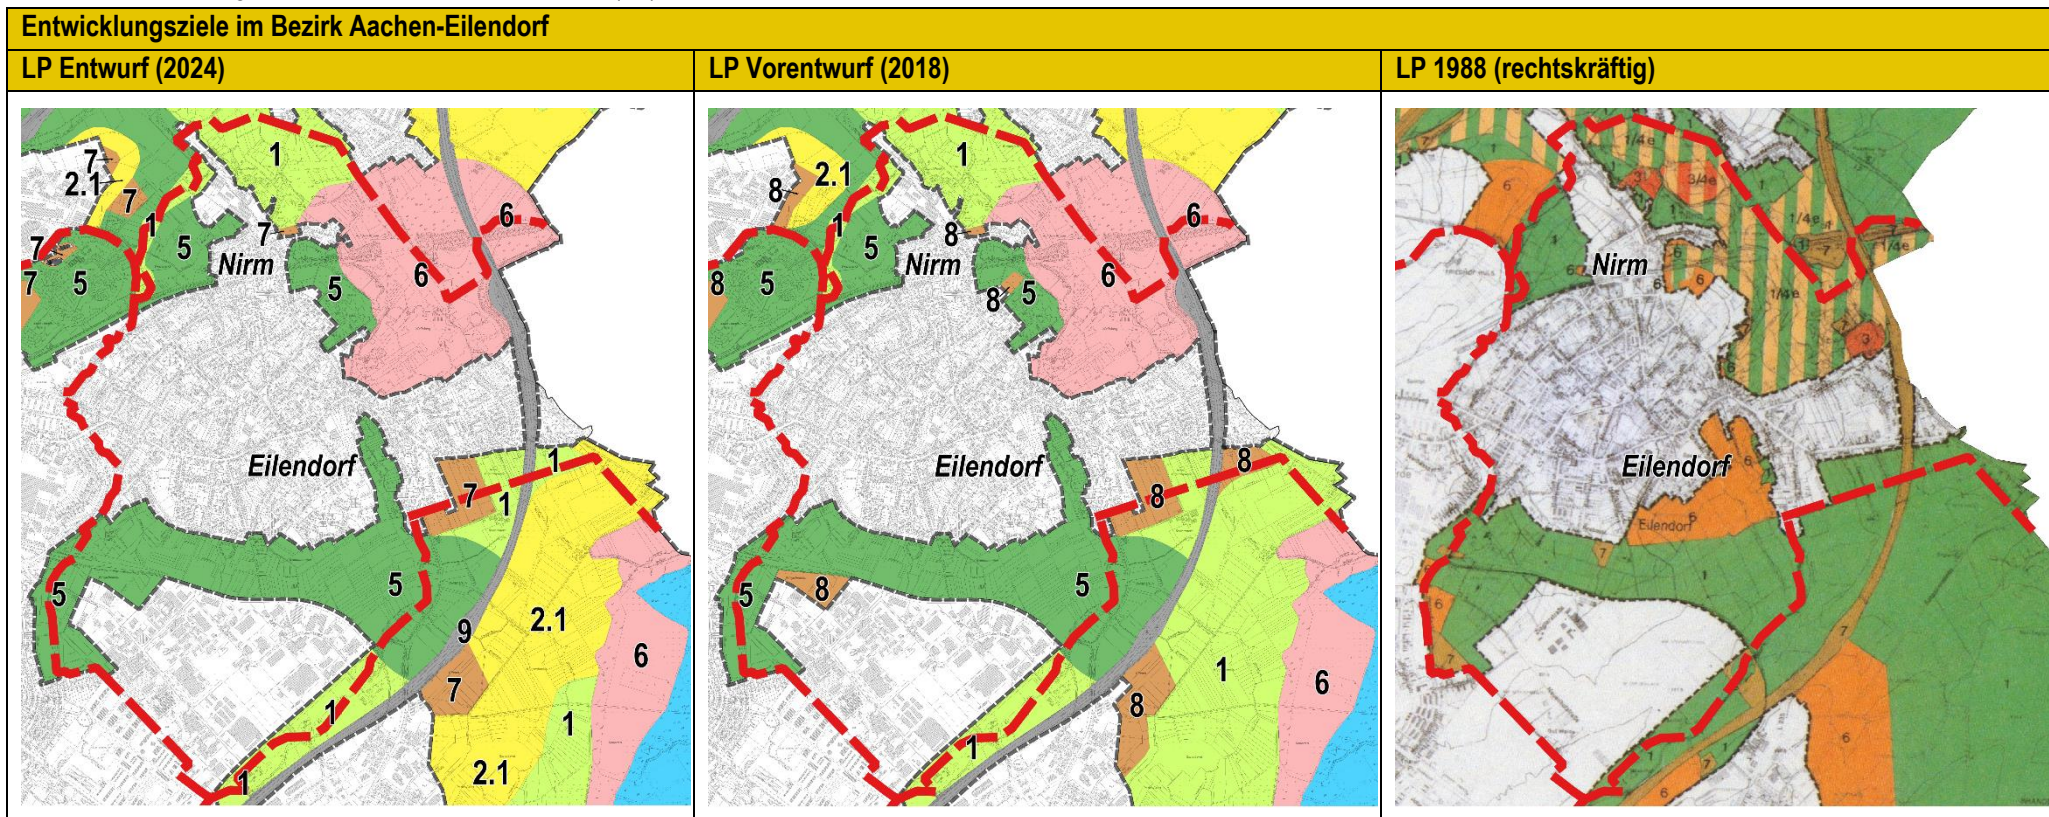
Entwicklungsziele im Bezirk Aachen-Eilendorf

| LP Entwurf (2024) | LP Vorentwurf (2018) | LP 1988 (rechtskräftig) |
|---|---|---|

7
2.1
7
7
7
1
5
5
7
1
Nirm
5
6
6
Eilendorf
7
1
1
5
5
9
2.1
6
7
1
1
1
2.1

8
2.1
1
8
5
1
5
8
Nirm
8
5
6
6
Eilendorf
8
8
5
5
8
1
6
8
1

1/4e
3/4e
6
1
1/4e
7
1/4e
Nirm
6
1/4e
3
Eilendorf
Eilendorf
6
7
1
6
7
7
1
6
7
6